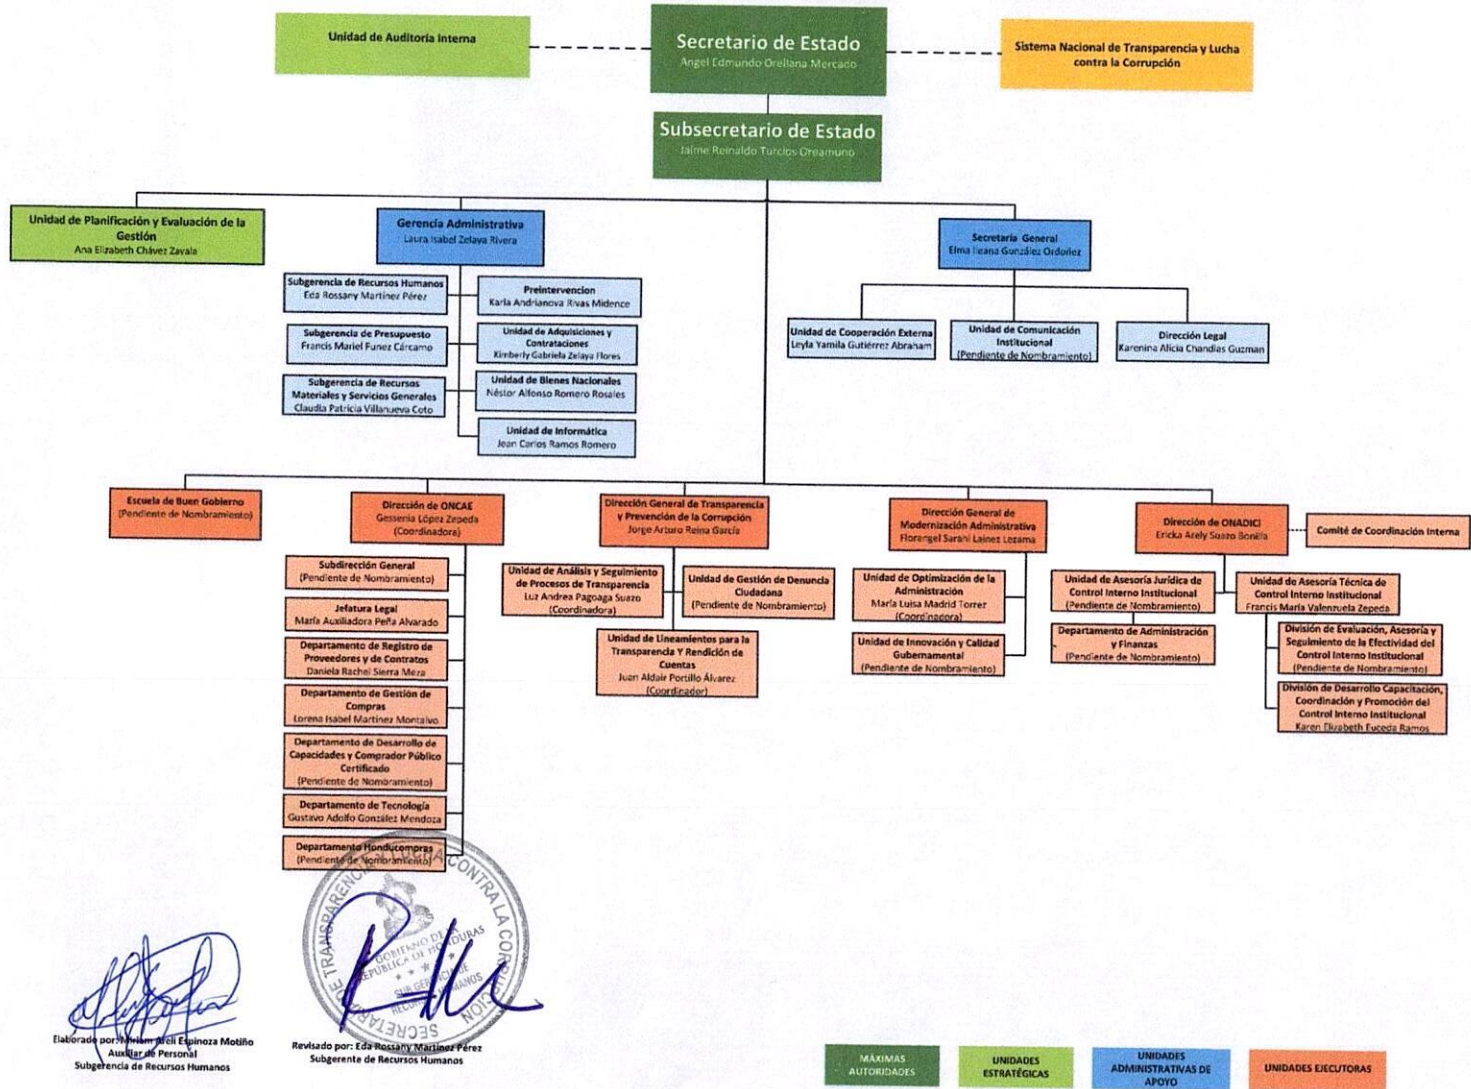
Unidad de Auditoria Interna

Secretario de Estado
Angel Edmundo Orellana Mercado

Sistema Nacional de Transparencia y Lucha contra la Corrupción

Subsecretario de Estado
Jaime Reinaldo Turcios Oreamuno

Unidad de Planificación y Evaluación de la Gestión
Ana Elizabeth Chávez Zavala

Gerencia Administrativa
Laura Isabel Zelaya Rivera

Subgerencia de Recursos Humanos
Eda Rossany Martínez Pérez

Subgerencia de Presupuesto
Francis Mariel Funez Cárcamo

Subgerencia de Recursos Materiales y Servicios Generales
Claudia Patricia Villanueva Coto

Preintervencion
Karla Andrianova Rivas Midence

Unidad de Adquisiciones y Contrataciones
Kimberly Gabriela Zelaya Flores

Unidad de Bienes Nacionales
Néstor Alfonso Romero Rosales

Unidad de Informática
Jean Carlos Ramos Romero

Secretaria General
Elma Ileana González Ordoñez

Unidad de Cooperación Externa
Leyla Yamila Gutiérrez Abraham

Unidad de Comunicación Institucional
(Pendiente de Nombramiento)

Dirección Legal
Karenina Alicia Chandias Guzman

Escuela de Buen Gobierno
(Pendiente de Nombramiento)

Dirección de ONCAE
Gessenia López Zepeda
(Coordinadora)

Subdirección General
(Pendiente de Nombramiento)

Jefatura Legal
María Auxiliadora Peña Alvarado

Departamento de Registro de Proveedores y de Contratos
Daniela Rachel Sierra Meza

Departamento de Gestión de Compras
Lorena Isabel Martínez Montalvo

Departamento de Desarrollo de Capacidades y Comprador Público Certificado
(Pendiente de Nombramiento)

Departamento de Tecnología
Gustavo Adolfo González Mendoza

Departamento Honducompras
(Pendiente de Nombramiento)

Dirección General de Transparencia y Prevención de la Corrupción
Jorge Arturo Reina García

Unidad de Análisis y Seguimiento de Procesos de Transparencia
Luz Andrea Pagoaga Suazo
(Coordinadora)

Unidad de Gestión de Denuncia Ciudadana
(Pendiente de Nombramiento)

Unidad de Lineamientos para la Transparencia Y Rendición de Cuentas
Juan Aldair Portillo Álvarez
(Coordinador)

Dirección General de Modernización Administrativa
Florangel Sarahi Lainez Lezama

Unidad de Optimización de la Administración
María Luisa Madrid Torrez
(Coordinadora)

Unidad de Innovación y Calidad Gubernamental
(Pendiente de Nombramiento)

Dirección de ONADICI
Ericka Arely Suazo Bonilla

Comité de Coordinación Interna

Unidad de Asesoría Jurídica de Control Interno Institucional
(Pendiente de Nombramiento)

Departamento de Administración y Finanzas
(Pendiente de Nombramiento)

Unidad de Asesoría Técnica de Control Interno Institucional
Francis María Valenzuela Zepeda

División de Evaluación, Asesoría y Seguimiento de la Efectividad del Control Interno Institucional
(Pendiente de Nombramiento)

División de Desarrollo Capacitación, Coordinación y Promoción del Control Interno Institucional
Karen Elizabeth Euceda Ramos

SECRETARÍA DE TRANSPARENCIA Y LUCHA CONTRA LA CORRUPCIÓN
GOBIERNO DE LA REPÚBLICA DE HONDURAS
SUB GERENCIA DE RECURSOS HUMANOS

Elaborado por: Miriam Areli Espinoza Motiño
Auxiliar de Personal
Subgerencia de Recursos Humanos

Revisado por: Eda Rossany Martínez Pérez
Subgerente de Recursos Humanos

MÁXIMAS AUTORIDADES
UNIDADES ESTRATÉGICAS
UNIDADES ADMINISTRATIVAS DE APOYO
UNIDADES EJECUTORAS